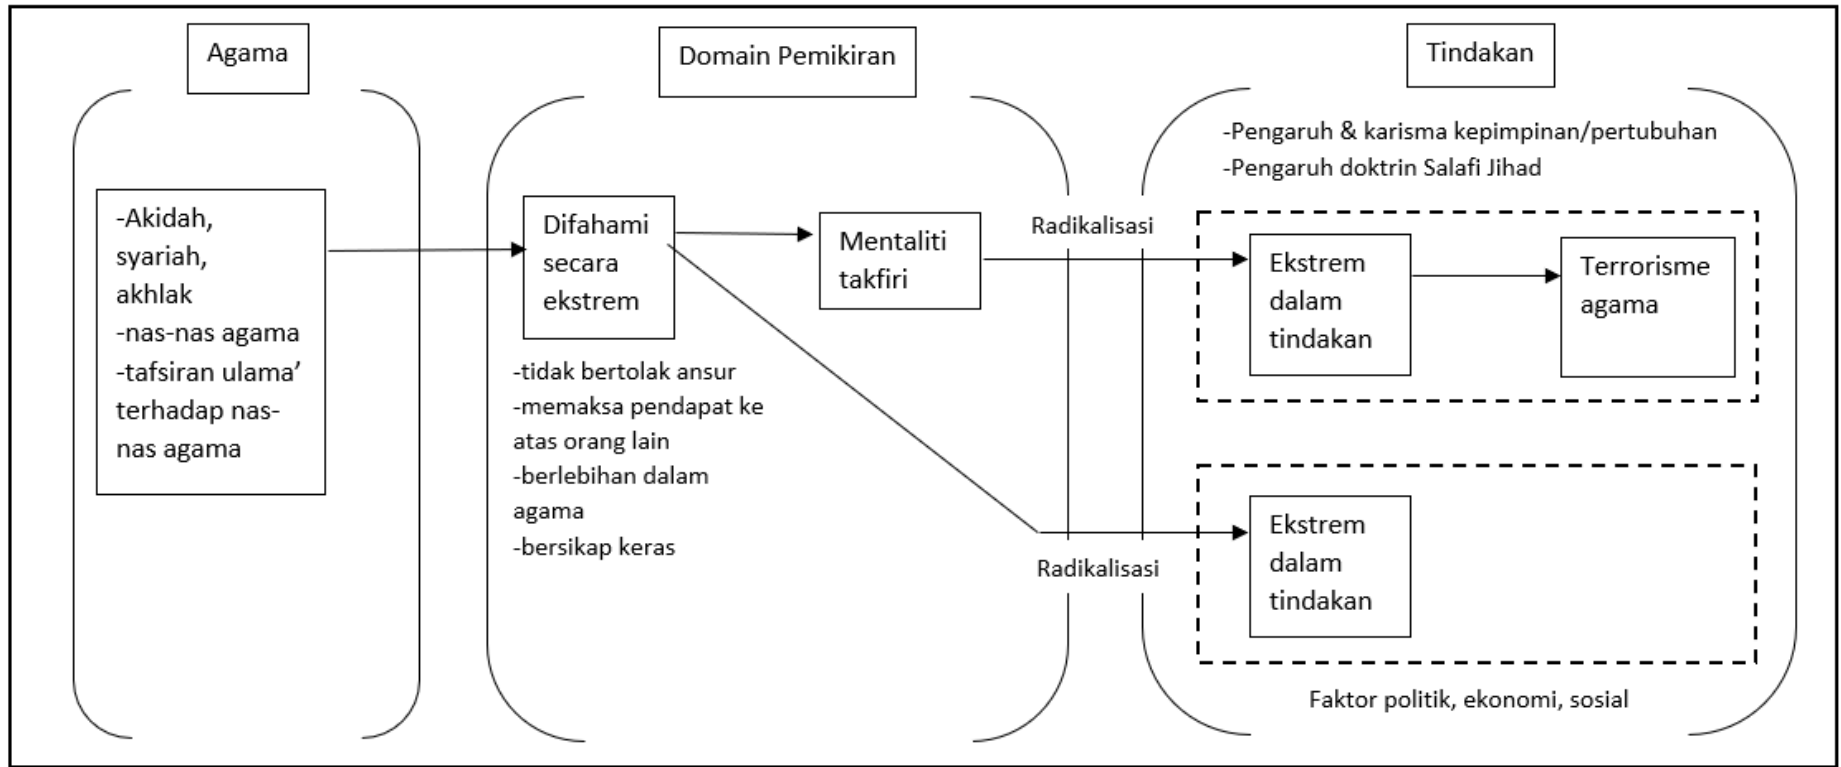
Agama

Domain Pemikiran

Tindakan

-Akidah, syariah, akhlak
-nas-nas agama
-tafsiran ulama' terhadap nas-nas agama

Difahami secara ekstrem

-tidak bertolak ansur
-memaksa pendapat ke atas orang lain
-berlebihan dalam agama
-bersikap keras

Mentaliti takfiri

Radikalisasi

-Pengaruh & karisma kepimpinan/pertubuhan
-Pengaruh doktrin Salafi Jihad

Ekstrem dalam tindakan

Terrorisme agama

Radikalisasi

Ekstrem dalam tindakan

Faktor politik, ekonomi, sosial